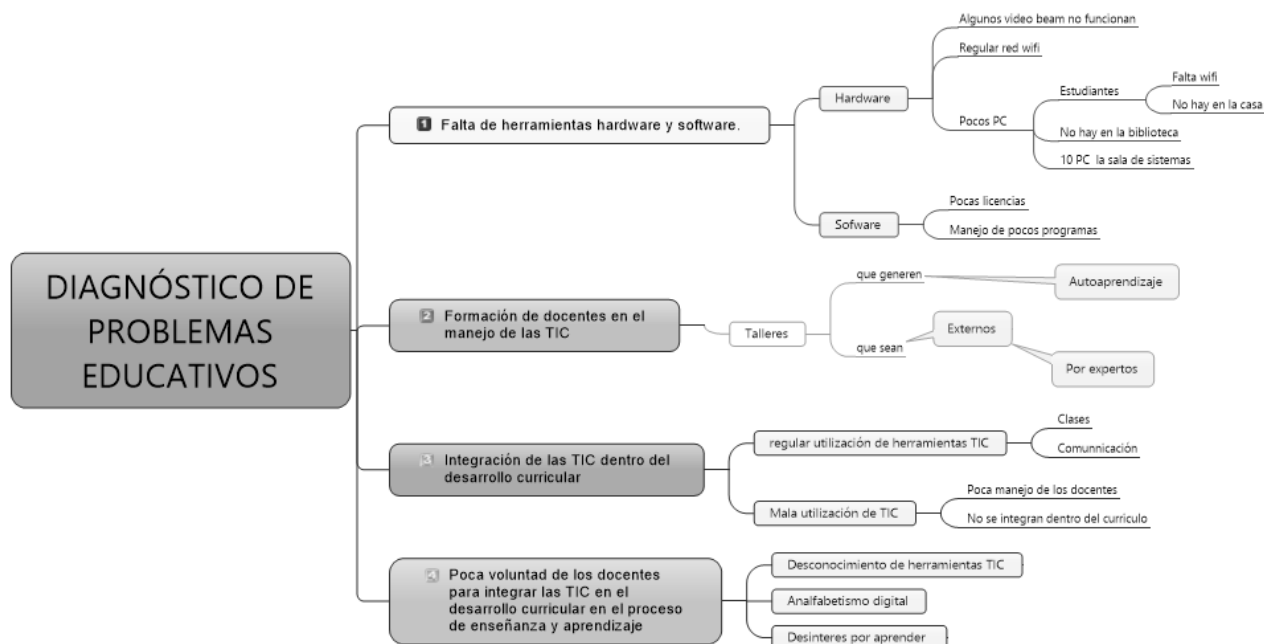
DIAGNÓSTICO DE PROBLEMAS EDUCATIVOS

1 Falta de herramientas hardware y software.

Hardware

Algunos video beam no funcionan

Regular red wifi

Pocos PC

Estudiantes

Falta wifi

No hay en la casa

No hay en la biblioteca

10 PC la sala de sistemas

Sofware

Pocas licencias

Manejo de pocos programas

2 Formación de docentes en el manejo de las TIC

Talleres

que generen

Autoaprendizaje

que sean

Externos

Por expertos

3 Integración de las TIC dentro del desarrollo curricular

regular utilización de herramientas TIC

Clases

Comunnicación

Mala utilización de TIC

Poca manejo de los docentes

No se integran dentro del curriculo

4 Poca voluntad de los docentes para integrar las TIC en el desarrollo curricular en el proceso de enseñanza y aprendizaje

Desconocimiento de herramientas TIC

Analfabetismo digital

Desinteres por aprender